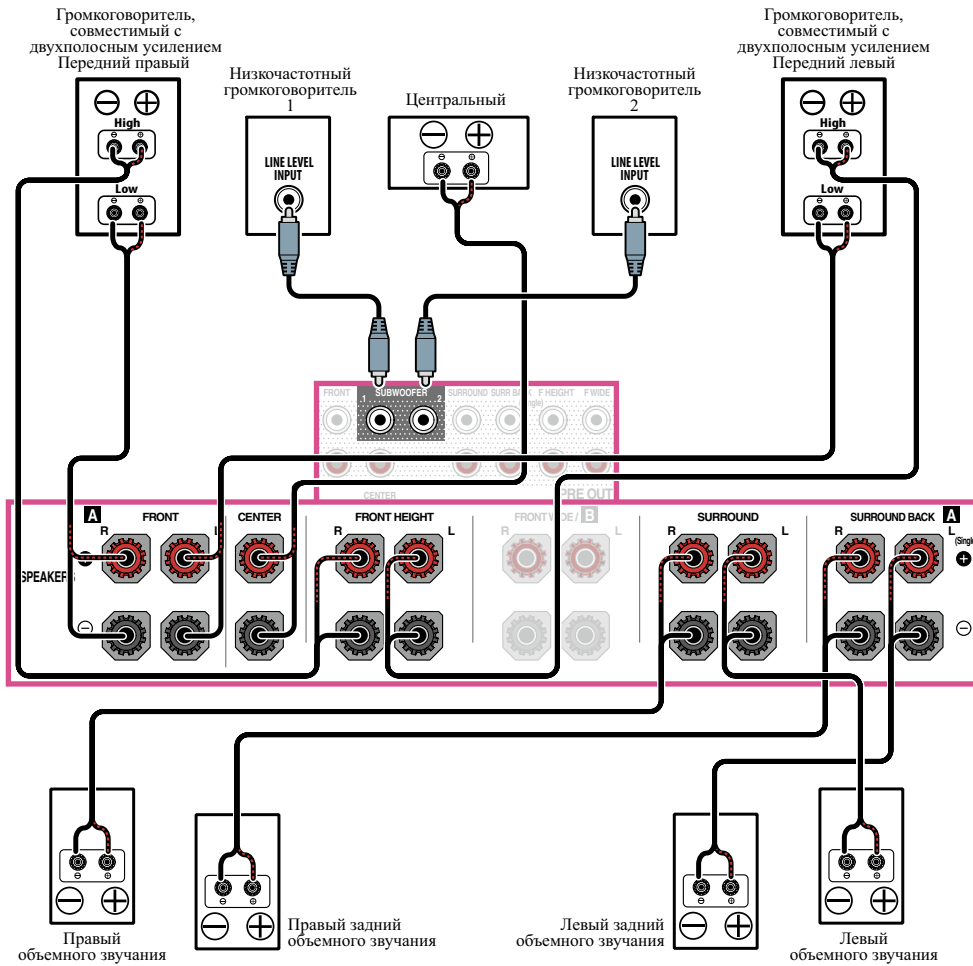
Громкоговоритель, совместимый с двухполосным усилением Передний правый

Низкочастотный громкоговоритель 1

Центральный

Низкочастотный громкоговоритель 2

Громкоговоритель, совместимый с двухполосным усилением Передний левый

High

Low

LINE LEVEL INPUT

LINE LEVEL INPUT

High

Low

FRONT SUBWOOFER SURROUND SURR BACK F HEIGHT F WIDE

1 2

(Single)

CENTER

PRE OUT

SPEAKERS

A FRONT

R L

CENTER

FRONT HEIGHT

R L

FRONT WIDE / B

R L

SURROUND

R L

SURROUND BACK A

R L

(Single)

Правый объемного звучания

Правый задний объемного звучания

Левый задний объемного звучания

Левый объемного звучания